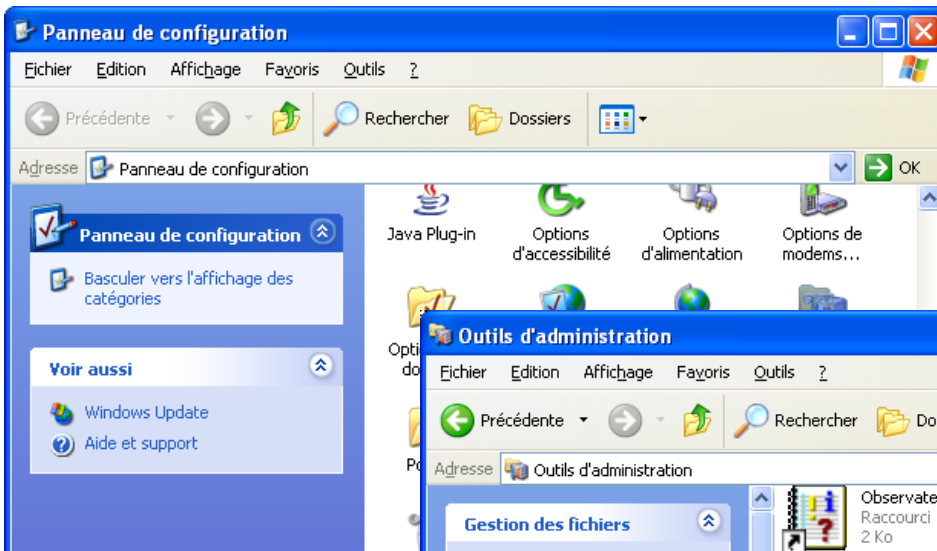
Panneau de configuration

Fichier Edition Affichage Favoris Outils ?

Précédente Rechercher Dossiers

Adresse Panneau de configuration OK

Panneau de configuration

Basculer vers l'affichage des catégories

Voir aussi

Windows Update

Aide et support

Java Plug-in

Options d'accessibilité

Options d'alimentation

Options de modems...

Opti do

Po

Outils d'administration

Fichier Edition Affichage Favoris Outils ?

Précédente Rechercher Do

Adresse Outils d'administration

Gestion des fichiers

Observate Raccourci 2 Ko